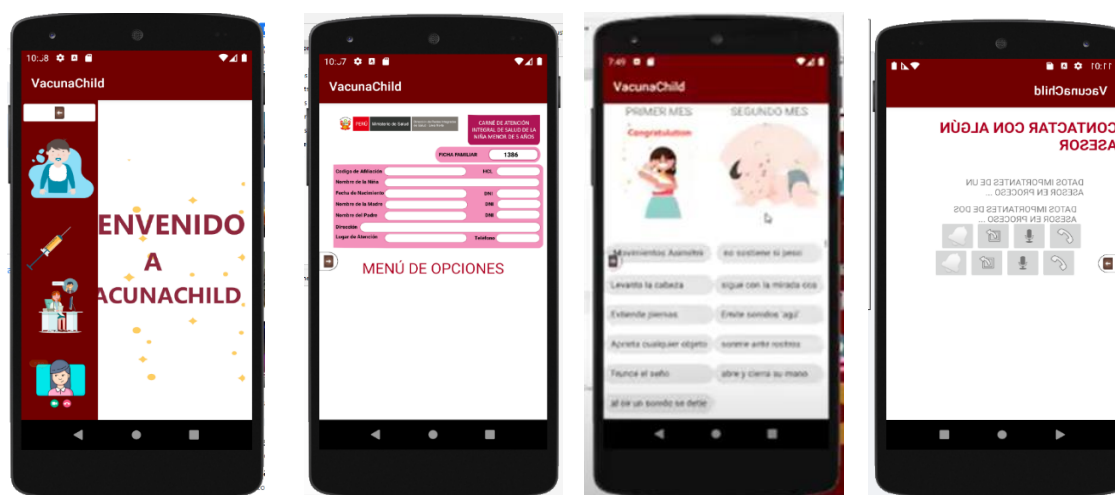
10:58

VacunaChild

ENVENIDO
A
VACUNACHILD

10:57

VacunaChild

PERÚ Ministerio de Salud

CARNÉ DE ATENCIÓN INTEGRAL DE SALUD DE LA NIÑA MENOR DE 5 AÑOS

FICHA FAMILIAR 1386

Codigo de Afiliación
HCL
Nombre de la Niña
Fecha de Nacimiento
DNI
Nombre de la Madre
DNI
Nombre del Padre
DNI
Dirección
Lugar de Atención
Telefono

MENÚ DE OPCIONES

7:49

VacunaChild

PRIMER MES
SEGUNDO MES

Congratulation

Movimientos Asimetric
no sostiene si peso
Levanta la cabeza
sigue con la mirada cos
Extiende piernas
Emite sonidos 'agú'
Aprieta cualquier objeto
sonrie ante rostros
Frunce el seño
abre y cierra su mano
al oir un sonido se detie

10:11

VacunaChild

CONTACTAR CON ALGÚN ASESOR

DATOS IMPORTANTES DE UN ASESOR EN PROCESO ...

DATOS IMPORTANTES DE DOS ASESOR EN PROCESO ...